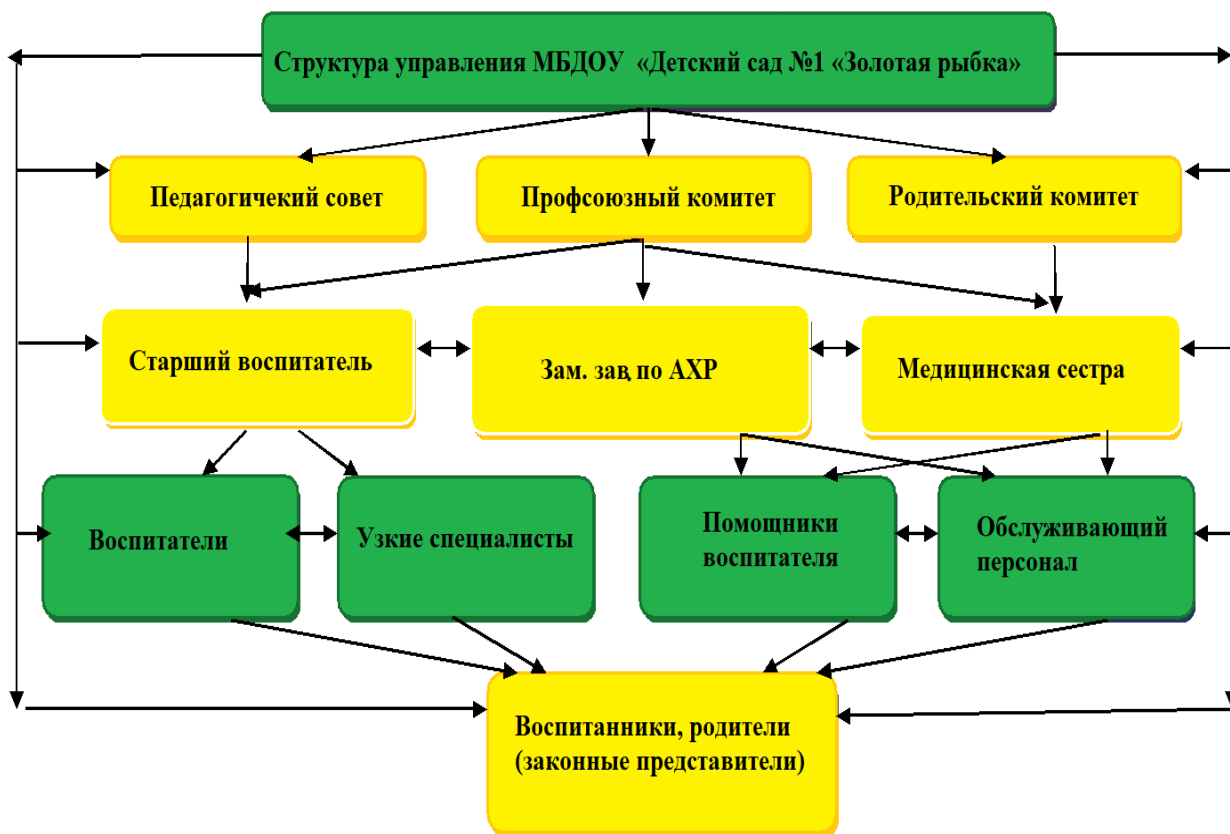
Структура управления МБДОУ «Детский сад №1 «Золотая рыбка»

Педагогичекий совет

Профсоюзный комитет

Родительский комитет

Старший воспитатель

Зам. зав, по АХР

Медицинская сестра

Воспитатели

Узкие специалисты

Помощники воспитателя

Обслуживающий персонал

Воспитанники, родители (законные представители)